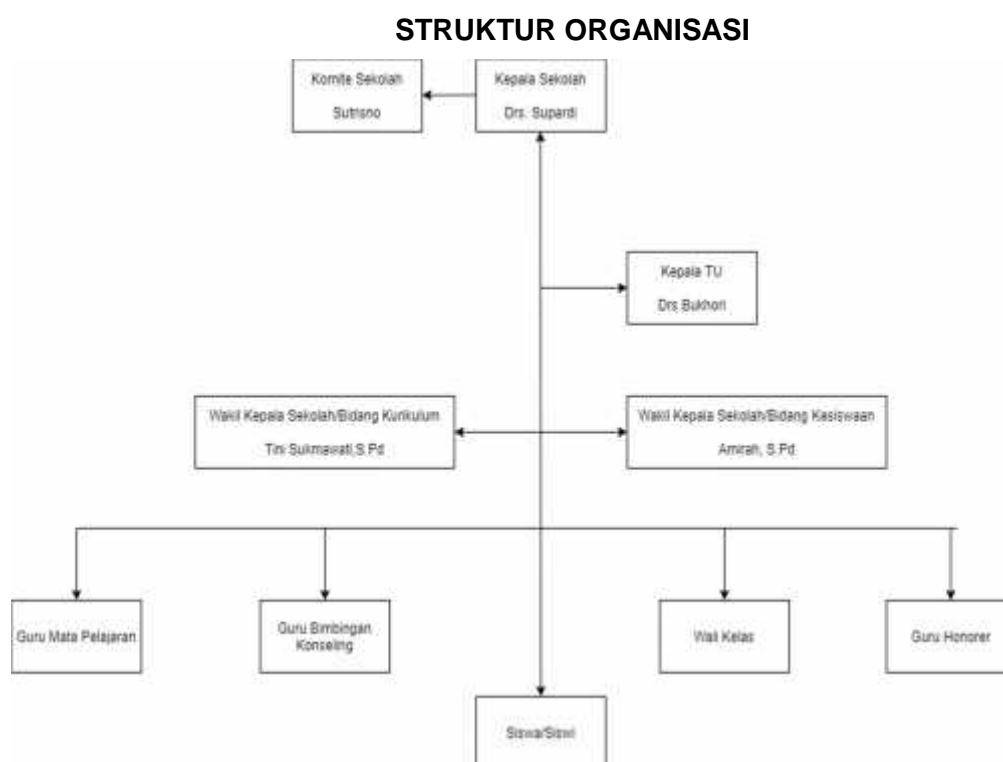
STRUKTUR ORGANISASI

Komite Sekolah
Sutrisno

Kepala Sekolah
Drs. Supardi

Kepala TU
Drs Bukhori

Wakil Kepala Sekolah/Bidang Kurikulum
Tini Sukmawati,S.Pd

Wakil Kepala Sekolah/Bidang Kesiswaan
Amirah, S.Pd

Guru Mata Pelajaran

Guru Bimbingan Konseling

Wali Kelas

Guru Honorer

Siswa/Siswi